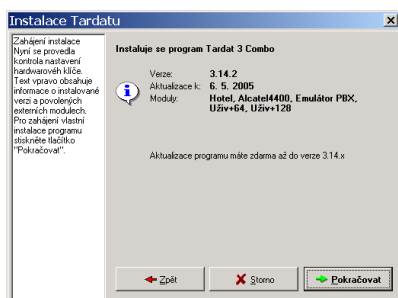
Instalace Tardatu

Zahájení instalace
Nyní se provedla kontrola nastavení hardwarových klíče. Text vpravo obsahuje informace o instalované verzi a povolených externích modulech. Pro zahájení vlastní instalace programu stiskněte tlačítko "Pokračovat".

Instaluje se program Tardat 3 Combo

Verze: 3.14.2
Aktualizace k: 6. 5. 2005
Moduly: Hotel, Alcatel4400, Emulátor PBX, Uživ+64, Uživ+128

Aktualizace programu máte zdarma až do verze 3.14.x

Zpět
Storno
Pokračovat